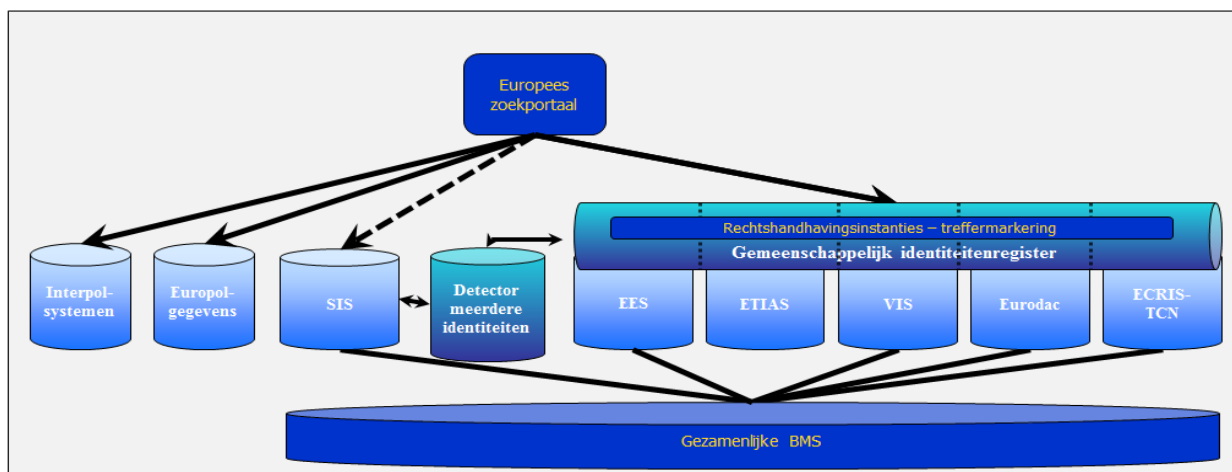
Europees zoekportaal

Interpol-systemen

Europol-gegevens

SIS

Detector meerdere identiteiten

Rechtshandhavingsinstanties – treffermarkering

Gemeenschappelijk identiteitenregister

EES

ETIAS

VIS

Eurodac

ECRIS-TCN

Gezamenlijke BMS